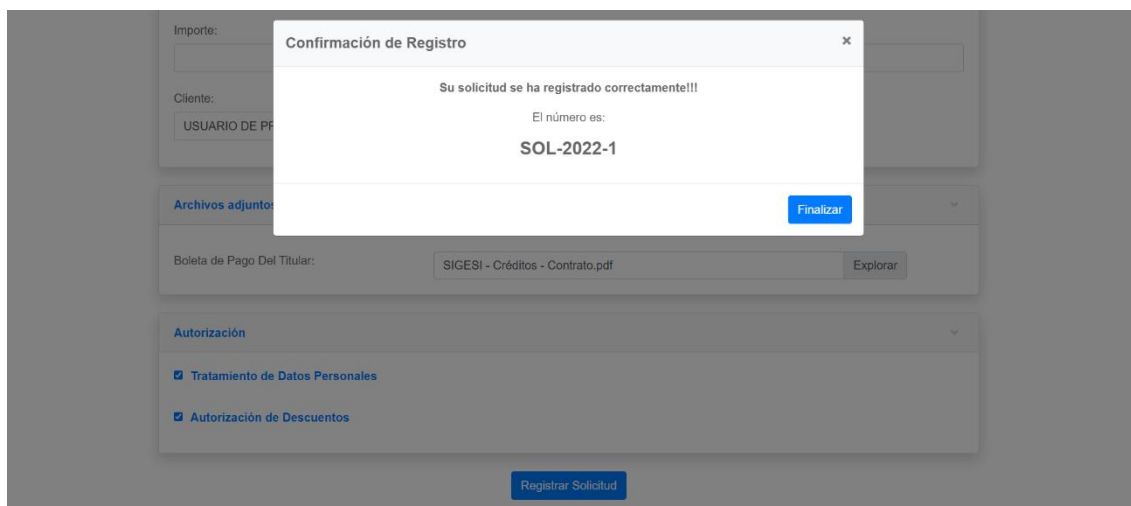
Importe:

Cliente:

USUARIO DE PR

Confirmación de Registro

×

Su solicitud se ha registrado correctamente!!!

El número es:

SOL-2022-1

Finalizar

Archivos adjuntos

Boleta de Pago Del Titular:

SIGESI - Créditos - Contrato.pdf

Explorar

Autorización

Tratamiento de Datos Personales

Autorización de Descuentos

Registrar Solicitud